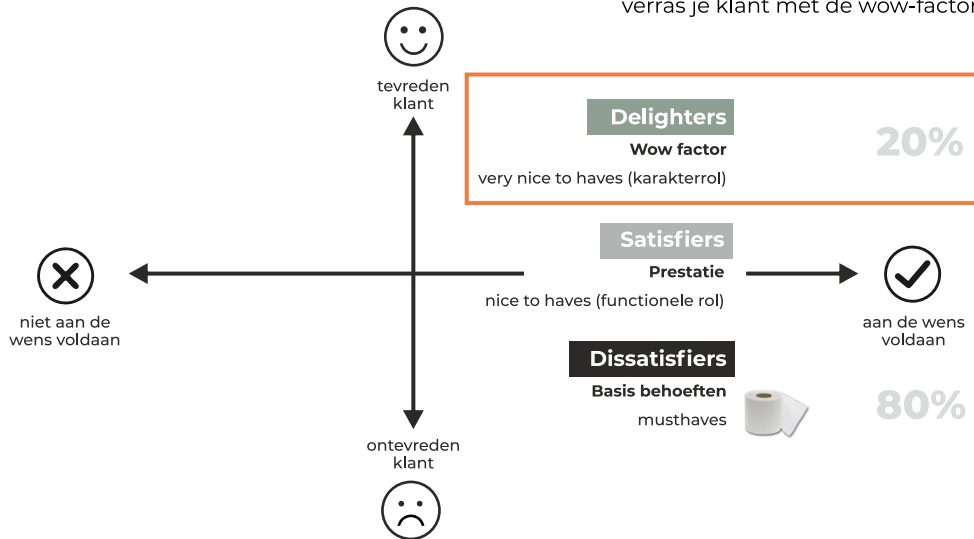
verras je klant met de wow-factor

tevreden klant

Delighters
Wow factor
very nice to haves (karakterrol)

20%

Satisfiers
Prestatie
nice to haves (functionele rol)

niet aan de wens voldaan

aan de wens voldaan

Dissatisfiers
Basis behoeften
musthaves

80%

ontevreden klant